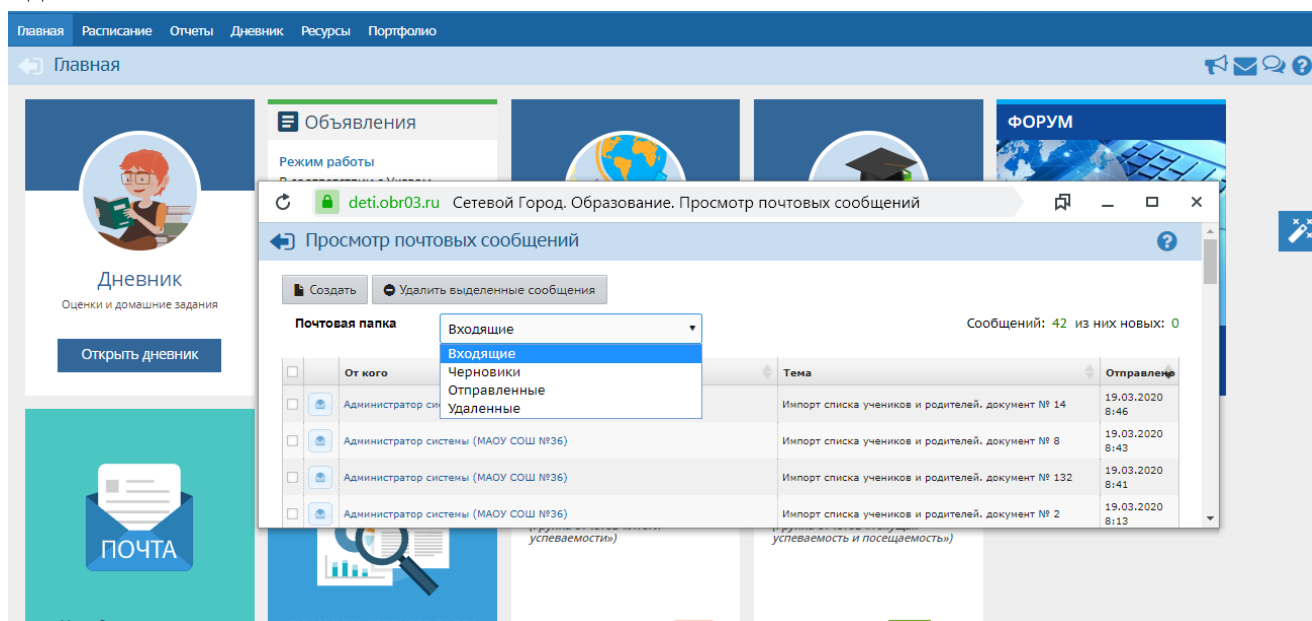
Главная Расписание Отчеты Дневник Ресурсы Портфолио

Главная

Объявления

Режим работы

ФОРУМ

Дневник

Оценки и домашние задания

Открыть дневник

ПОЧТА

deti.obr03.ru Сетевой Город. Образование. Просмотр почтовых сообщений

Просмотр почтовых сообщений

Создать

Удалить выделенные сообщения

Почтовая папка

Входящие

Сообщений: 42 из них новых: 0

Входящие
Черновики
Отправленные
Удаленные

| | | От кого | Тема | Отправлено |
|---|---|---|---|---|
| | | Администратор си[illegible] | Импорт списка учеников и родителей. документ № 14 | 19.03.2020 8:46 |
| | | Администратор системы (МАОУ СОШ №36) | Импорт списка учеников и родителей. документ № 8 | 19.03.2020 8:43 |
| | | Администратор системы (МАОУ СОШ №36) | Импорт списка учеников и родителей. документ № 132 | 19.03.2020 8:41 |
| | | Администратор системы (МАОУ СОШ №36) | Импорт списка учеников и родителей. документ № 2 | 19.03.2020 8:13 |

успеваемости»)

успеваемость и посещаемость»)